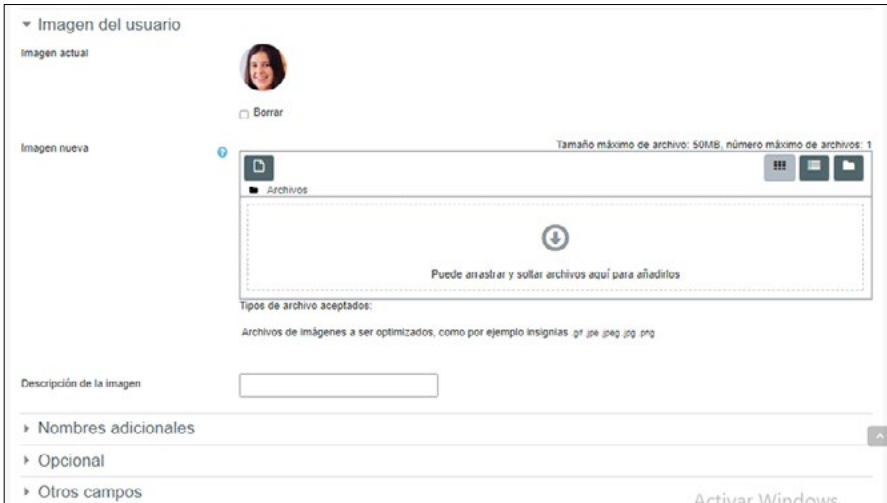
▾ Imagen del usuario

Imagen actual

Borrar

Imagen nueva

Tamaño máximo de archivo: 50MB, número máximo de archivos: 1

Archivos

Puede arrastrar y soltar archivos aquí para añadirlos

Tipos de archivo aceptados:

Archivos de imágenes a ser optimizados, como por ejemplo insignias .gif .jpe .jpeg .jpg .png

Descripción de la imagen

▸ Nombres adicionales

▸ Opcional

▸ Otros campos

Activar Windows